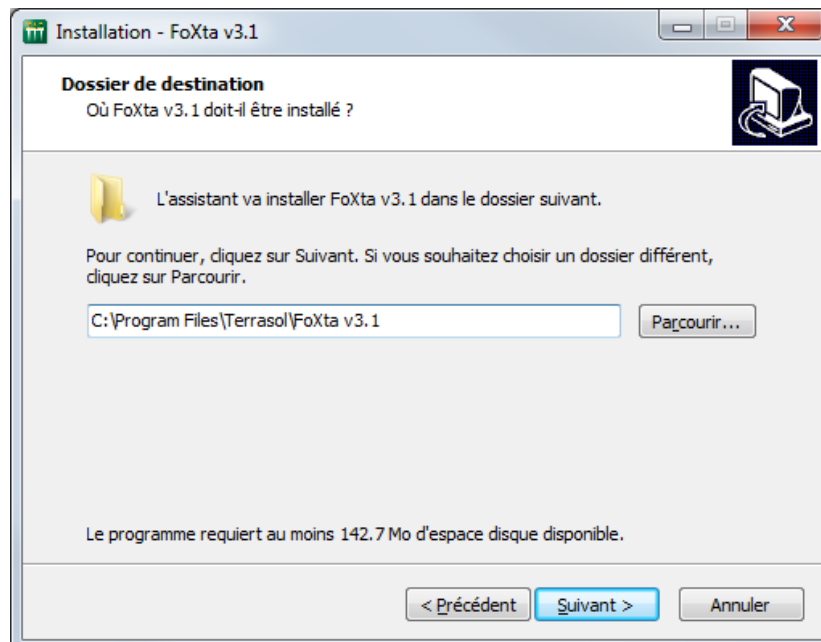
Installation - FoXta v3.1

Dossier de destination
Où FoXta v3.1 doit-il être installé ?

L'assistant va installer FoXta v3.1 dans le dossier suivant.

Pour continuer, cliquez sur Suivant. Si vous souhaitez choisir un dossier différent, cliquez sur Parcourir.

C:\Program Files\Terrasol\FoXta v3.1

Parcourir...

Le programme requiert au moins 142.7 Mo d'espace disque disponible.

< Précédent

Suivant >

Annuler